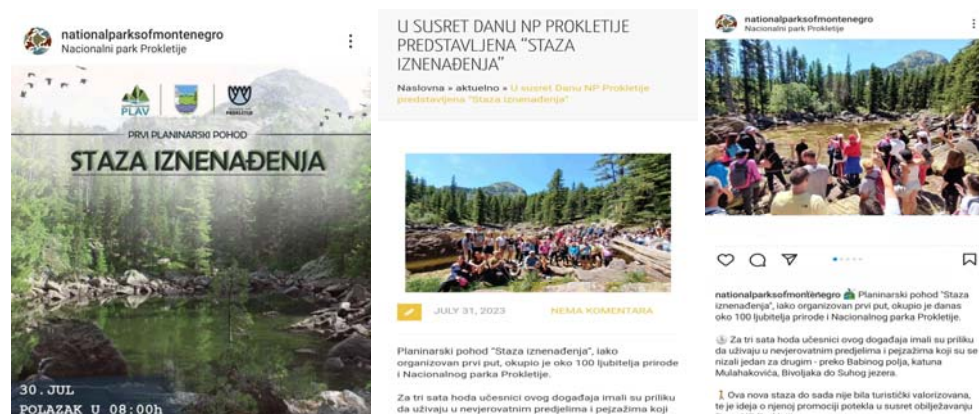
nationalparksofmontenegro
Nacionalni park Prokletije

PLAV

PRVI PLANINARSKI POHOD
STAZA IZNENAĐENJA

30. JUL
POLAZAK U 08:00h

U SUSRET DANU NP PROKLETIJE PREDSTAVLJENA "STAZA IZNENAĐENJA"

Naslovna » aktuelno » U susret Danu NP Prokletije predstavljena "Staza iznenađenja"

JULY 31, 2023

NEMA KOMENTARA

Planinarski pohod "Staza iznenađenja", iako organizovan prvi put, okupio je oko 100 ljubitelja prirode i Nacionalnog parka Prokletije.

Za tri sata hoda učesnici ovog događaja imali su priliku da uživaju u nevjerovatnim predjelima i pejzažima koji

nationalparksofmontenegro
Nacionalni park Prokletije

nationalparksofmontenegro Planinarski pohod "Staza iznenađenja", iako organizovan prvi put, okupio je danas oko 100 ljubitelja prirode i Nacionalnog parka Prokletije.

Za tri sata hoda učesnici ovog događaja imali su priliku da uživaju u nevjerovatnim predjelima i pejzažima koji su se nizali jedan za drugim - preko Babinog polja, katuna Mulahakovića, Bivoljaka do Suhog jezera.

Ova nova staza do sada nije bila turistički valorizovana, te je ideja o njenoj promociji potekla u susret obilježavanja